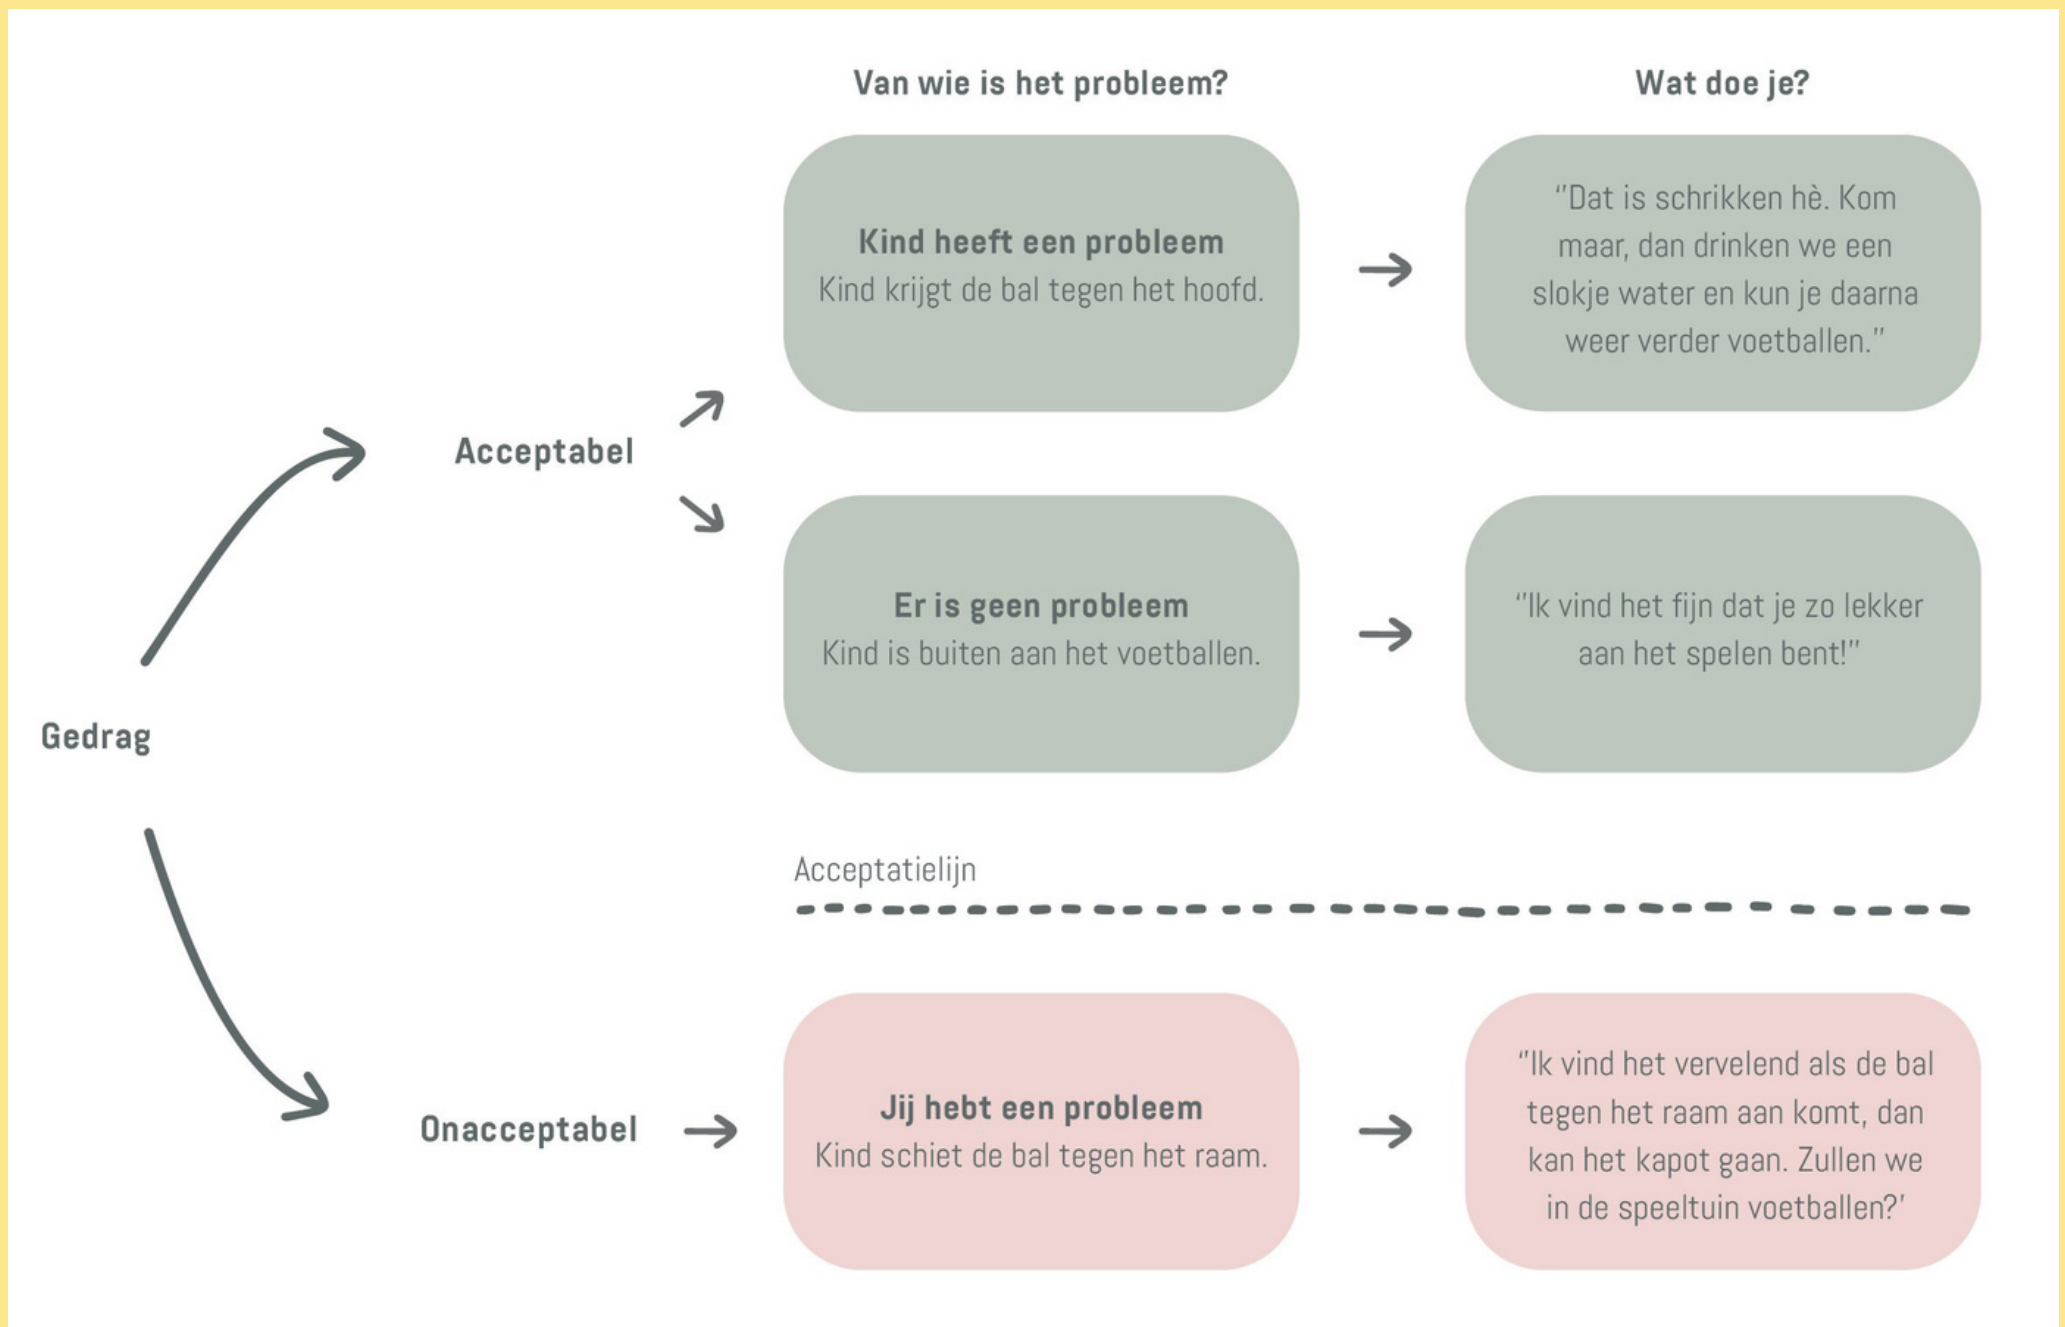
Van wie is het probleem?

Wat doe je?

Gedrag

Acceptabel

Kind heeft een probleem
Kind krijgt de bal tegen het hoofd.

"Dat is schrikken hè. Kom maar, dan drinken we een slokje water en kun je daarna weer verder voetballen."

Er is geen probleem
Kind is buiten aan het voetballen.

"Ik vind het fijn dat je zo lekker aan het spelen bent!"

Acceptatielijn

Onacceptabel

Jij hebt een probleem
Kind schiet de bal tegen het raam.

"Ik vind het vervelend als de bal tegen het raam aan komt, dan kan het kapot gaan. Zullen we in de speeltuin voetballen?'